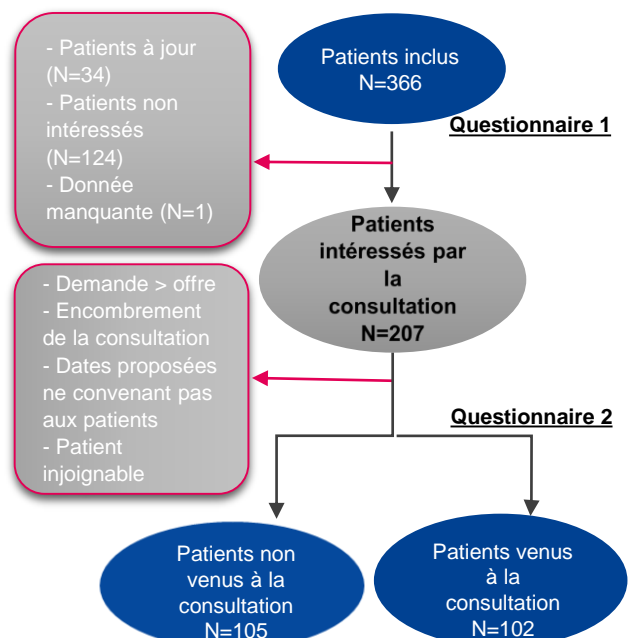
Patients inclus N=366

Questionnaire 1

- Patients à jour (N=34)
- Patients non intéressés (N=124)
- Donnée manquante (N=1)

Patients intéressés par la consultation N=207

- Demande > offre
- Encombrement de la consultation
- Dates proposées ne convenant pas aux patients
- Patient injoignable

Questionnaire 2

Patients non venus à la consultation N=105

Patients venus à la consultation N=102